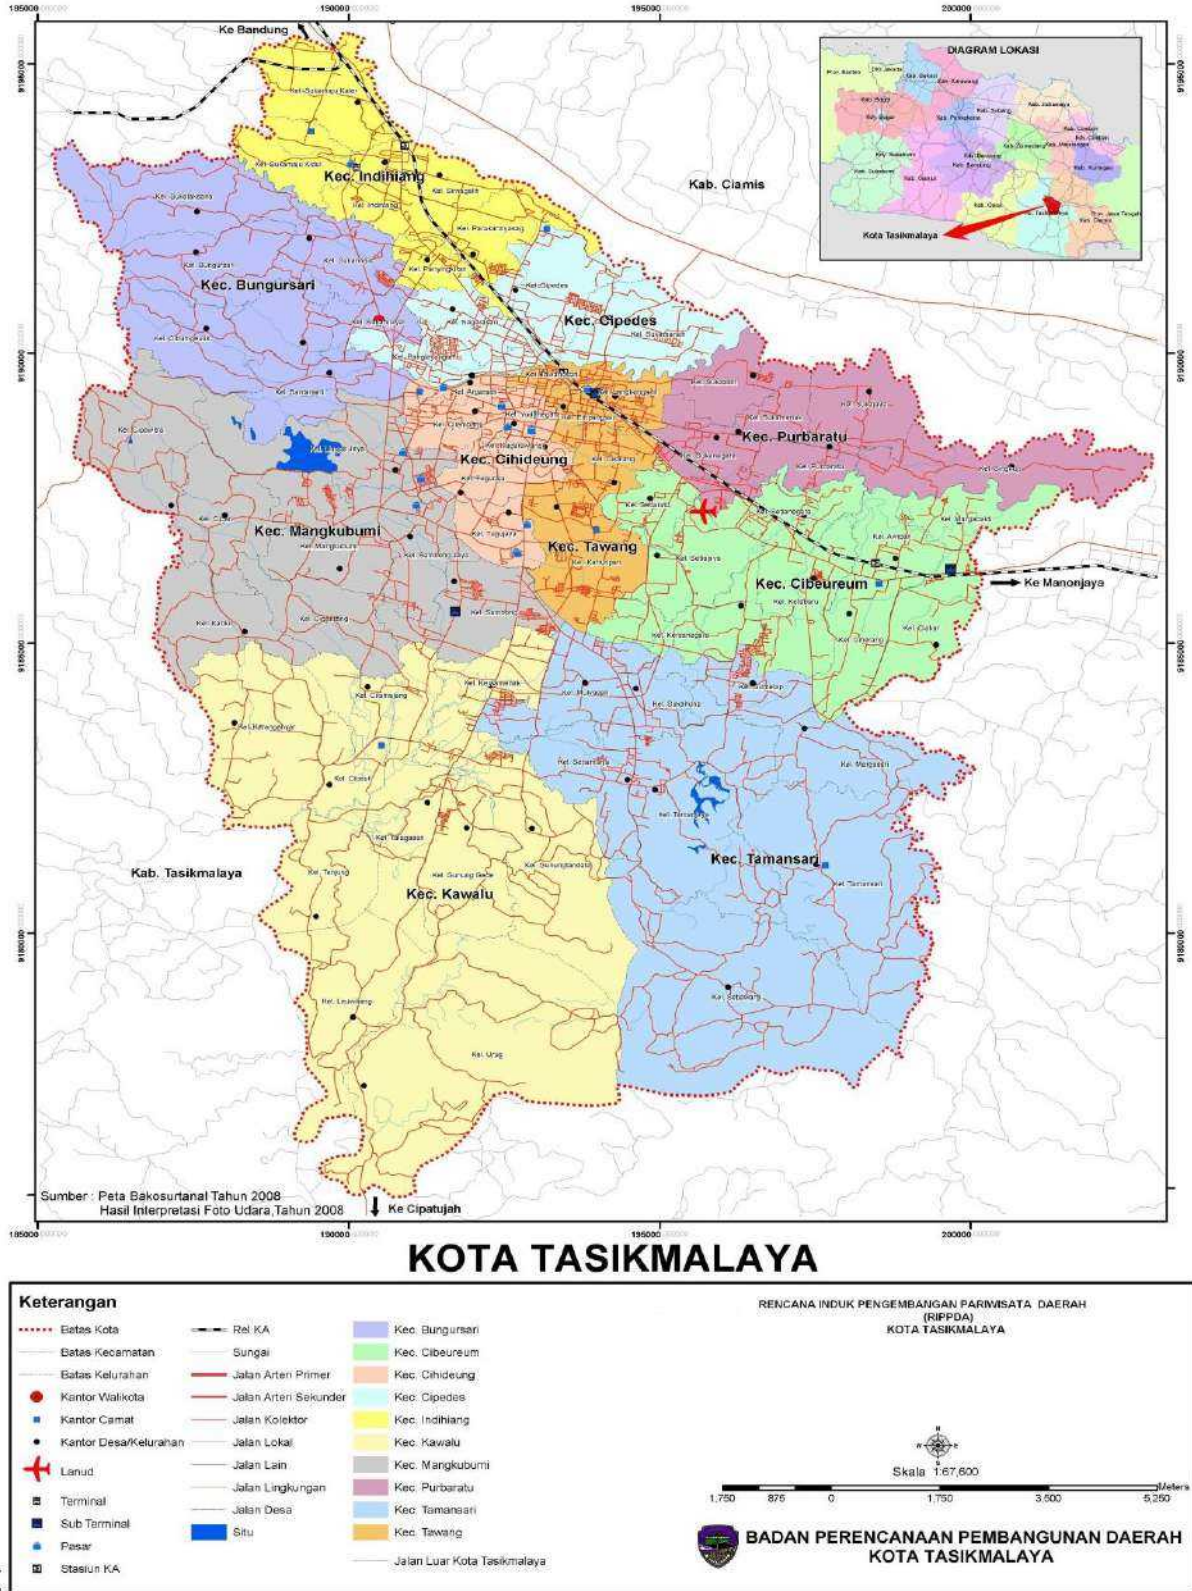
Ke Bandung

DIAGRAM LOKASI

Kota Tasikmalaya

Kec. Indihiang

Kab. Ciamis

Kec. Bungursari

Kec. Cipedes

Kec. Purbaratu

Kec. Cihideung

Kec. Mangkubumi

Kec. Tawang

Kec. Cibeureum

Ke Manonjaya

Kab. Tasikmalaya

Kec. Kawalu

Kec. Tamansari

Sumber : Peta Bakosurtanal Tahun 2008
Hasil Interpretasi Foto Udara,Tahun 2008

Ke Cipatujah

185000
190000
195000
200000
9190000
9185000
9180000

KOTA TASIKMALAYA

Keterangan

Batas Kota
Batas Kecamatan
Batas Kelurahan
Kantor Walikota
Kantor Camat
Kantor Desa/Kelurahan
Lanud
Terminal
Sub Terminal
Pasar
Stasiun KA

Rel KA
Sungai
Jalan Arteri Primer
Jalan Arteri Sekunder
Jalan Kolektor
Jalan Lokal
Jalan Lain
Jalan Lingkungan
Jalan Desa
Situ

Kec. Bungursari
Kec. Cibeureum
Kec. Cihideung
Kec. Cipedes
Kec. Indihiang
Kec. Kawalu
Kec. Mangkubumi
Kec. Purbaratu
Kec. Tamansari
Kec. Tawang

Jalan Luar Kota Tasikmalaya

RENCANA INDUK PENGEMBANGAN PARIWISATA DAERAH
(RIPPDA)
KOTA TASIKMALAYA

Skala 1:67,600

1,750 875 0 1,750 3,500 5,250 Meters

BADAN PERENCANAAN PEMBANGUNAN DAERAH
KOTA TASIKMALAYA